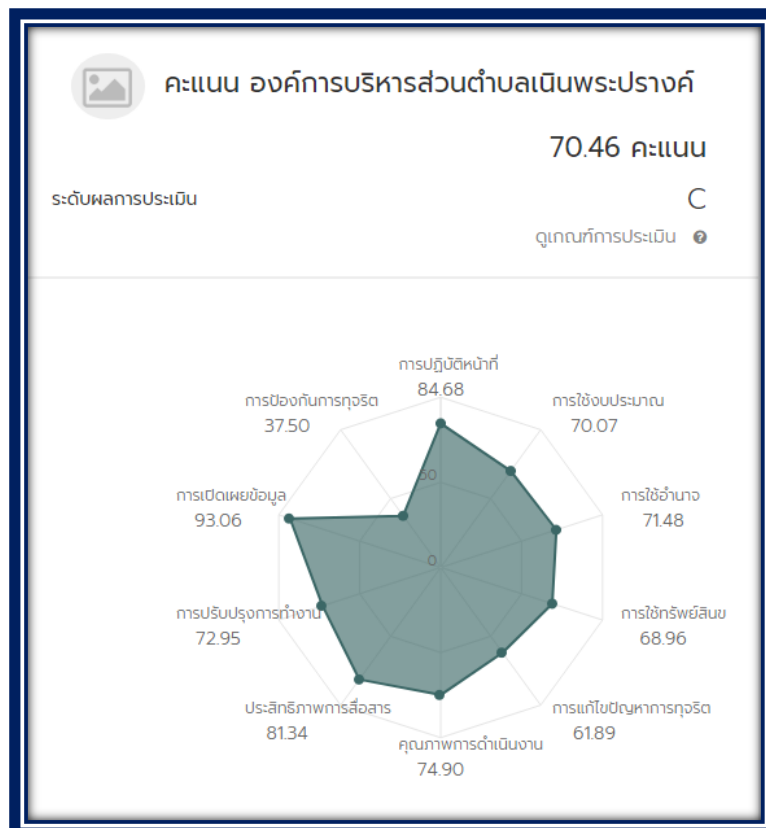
คะแนน องค์การบริหารส่วนตำบลเนินพระปรางค์

70.46 คะแนน

ระดับผลการประเมิน

C

ดูเกณฑ์การประเมิน

การปฏิบัติหน้าที่
84.68

การใช้งบประมาณ
70.07

การใช้อำนาจ
71.48

การใช้ทรัพย์สินข
68.96

การแก้ไขปัญหาการทุจริต
61.89

คุณภาพการดำเนินงาน
74.90

ประสิทธิภาพการสื่อสาร
81.34

การปรับปรุงการทำงาน
72.95

การเปิดเผยข้อมูล
93.06

การป้องกันการทุจริต
37.50

50

0